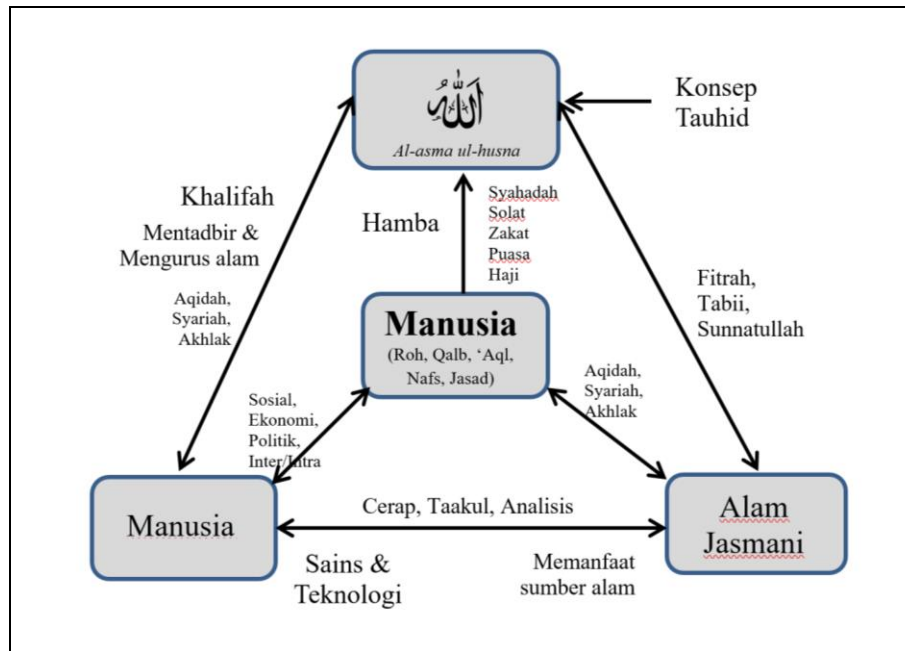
الله

Al-asma ul-husna

Konsep Tauhid

Khalifah

Mentadbir & Mengurus alam

Aqidah, Syariah, Akhlak

Hamba

Syahadah
Solat
Zakat
Puasa
Haji

Fitrah, Tabii, Sunnatullah

Manusia
(Roh, Qalb, 'Aql, Nafs, Jasad)

Sosial, Ekonomi, Politik, Inter/Intra

Aqidah, Syariah, Akhlak

Manusia

Cerap, Taakul, Analisis

Alam Jasmani

Sains & Teknologi

Memanfaat sumber alam